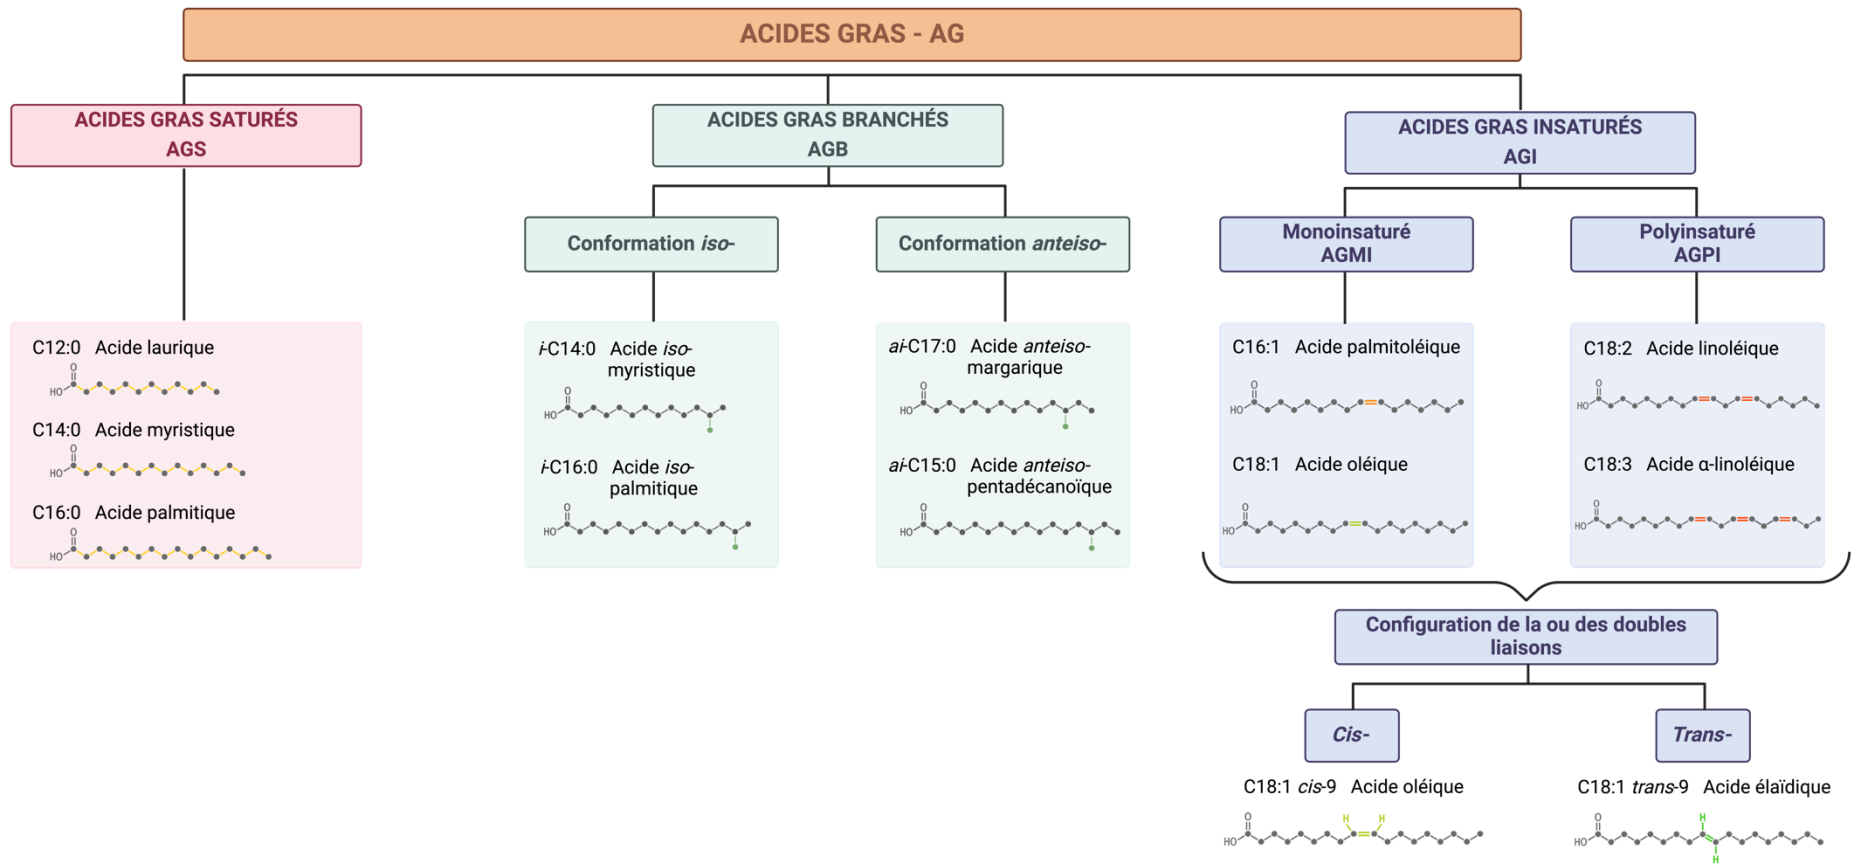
ACIDES GRAS - AG

ACIDES GRAS SATURÉS
AGS

C12:0 Acide laurique
HO O

C14:0 Acide myristique
HO O

C16:0 Acide palmitique
HO O

ACIDES GRAS BRANCHÉS
AGB

Conformation *iso-*

*i*-C14:0 Acide *iso*-myristique
HO O

*i*-C16:0 Acide *iso*-palmitique
HO O

Conformation *anteiso-*

*ai*-C17:0 Acide *anteiso*-margarique
HO O

*ai*-C15:0 Acide *anteiso*-pentadécanoïque
HO O

ACIDES GRAS INSATURÉS
AGI

Monoinsaturé
AGMI

C16:1 Acide palmitoléique
HO O

C18:1 Acide oléique
HO O

Polyinsaturé
AGPI

C18:2 Acide linoléique
HO O

C18:3 Acide α-linoléique
HO O

Configuration de la ou des doubles liaisons

*Cis-*

C18:1 *cis*-9 Acide oléique
HO O H H

*Trans-*

C18:1 *trans*-9 Acide élaïdique
HO O H H